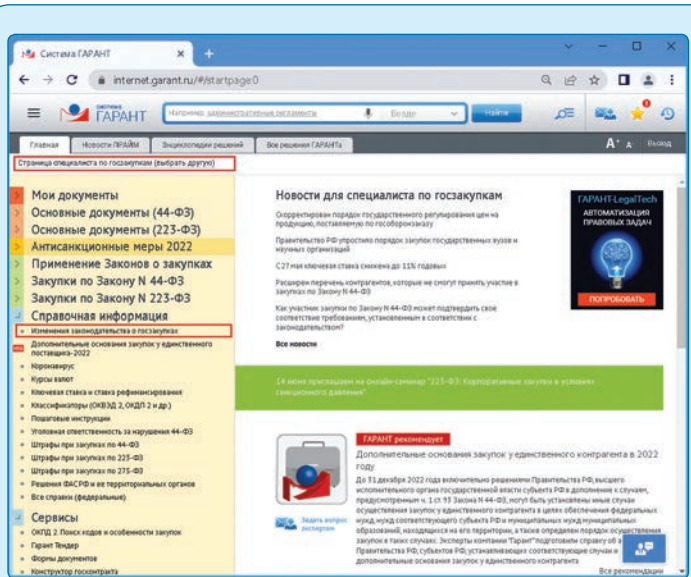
Система ГАРАНТ ×

internet.garant.ru/#/startpage:0

ГАРАНТ

Например: административные регламенты

Везде

Найти

Главная | Новости ПРАЙМ | Энциклопедии решений | Все решения ГАРАНТа

Выход

Страница специалиста по госзакупкам (выбрать другую)

Мои документы
Основные документы (44-ФЗ)
Основные документы (223-ФЗ)
Антисанкционные меры 2022
Применение Законов о закупках
Закупки по Закону N 44-ФЗ
Закупки по Закону N 223-ФЗ
Справочная информация

Изменения законодательства о госзакупках
Дополнительные основания закупок у единственного поставщика-2022
Коронавирус
Курсы валют
Ключевая ставка и ставка рефинансирования
Классификаторы (ОКВЭД 2, ОКПД 2 и др.)
Пошаговые инструкции
Уголовная ответственность за нарушения 44-ФЗ
Штрафы при закупках по 44-ФЗ
Штрафы при закупках по 223-ФЗ
Штрафы при закупках по 275-ФЗ
Решения ФАС России и ее территориальных органов
Все справки (федеральные)

Сервисы
ОКПД 2. Поиск кодов и особенности закупок
Гарант Тендер
Формы документов
Конструктор госконтракта

Новости для специалиста по госзакупкам

Скорректирован порядок государственного регулирования цен на продукцию, поставляемую по гособоронзаказу
Правительство РФ упростило порядок закупок государственных вузов и научных организаций
С 27 мая ключевая ставка снижена до 11% годовых
Расширен перечень контрагентов, которые не смогут принять участие в закупках по Закону N 44-ФЗ
Как участник закупки по Закону N 44-ФЗ может подтвердить свое соответствие требованиям, установленным в соответствии с законодательством?

Все новости

ГАРАНТ-LegalTech
АВТОМАТИЗАЦИЯ ПРАВОВЫХ ЗАДАЧ
ПОПРОБОВАТЬ

14 июня приглашаем на онлайн-семинар "223-ФЗ: Корпоративные закупки в условиях санкционного давления"

ГАРАНТ рекомендует

Дополнительные основания закупок у единственного контрагента в 2022 году

До 31 декабря 2022 года включительно решениями Правительства РФ, высшего исполнительного органа государственной власти субъекта РФ в дополнение к случаям, предусмотренным ч. 1 ст. 93 Закона N 44-ФЗ, могут быть установлены иные случаи осуществления закупок у единственного контрагента в целях обеспечения федеральных нужд, нужд соответствующего субъекта РФ и муниципальных нужд муниципальных образований, находящихся на его территории, а также определен порядок осуществления закупок в таких случаях. Эксперты компании "Гарант" подготовили справку об а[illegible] Правительства РФ, субъектов РФ, устанавливающих соответствующие случаи и дополнительные основания закупок у единственного контрагента

Задать вопрос экспертам

Все рекомендации